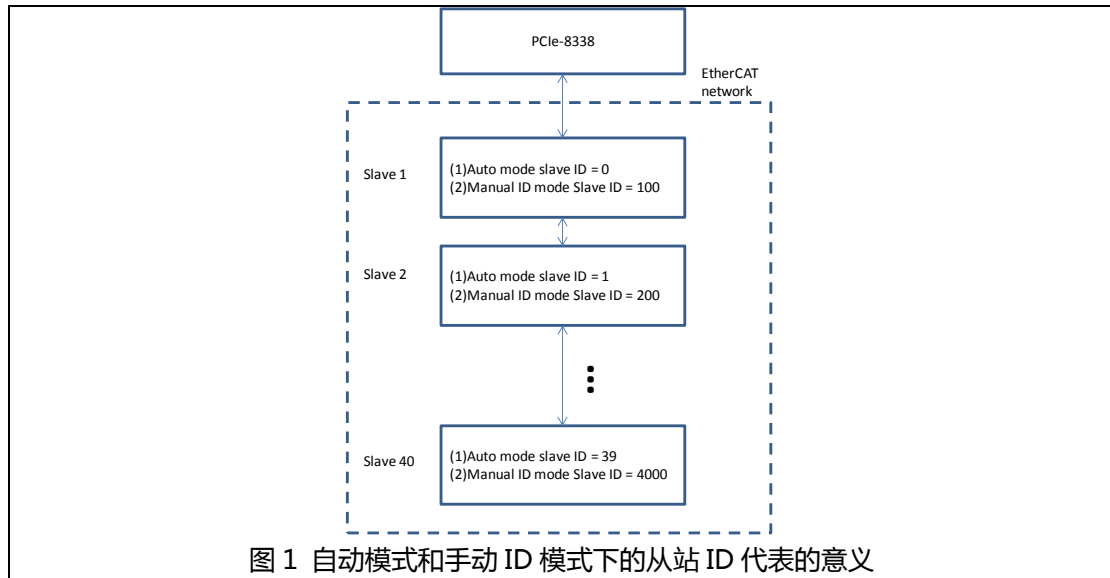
PCIe-8338

EtherCAT network

Slave 1

(1)Auto mode slave ID = 0
(2)Manual ID mode Slave ID = 100

Slave 2

(1)Auto mode slave ID = 1
(2)Manual ID mode Slave ID = 200

Slave 40

(1)Auto mode slave ID = 39
(2)Manual ID mode Slave ID = 4000

图 1 自动模式和手动 ID 模式下的从站 ID 代表的意义